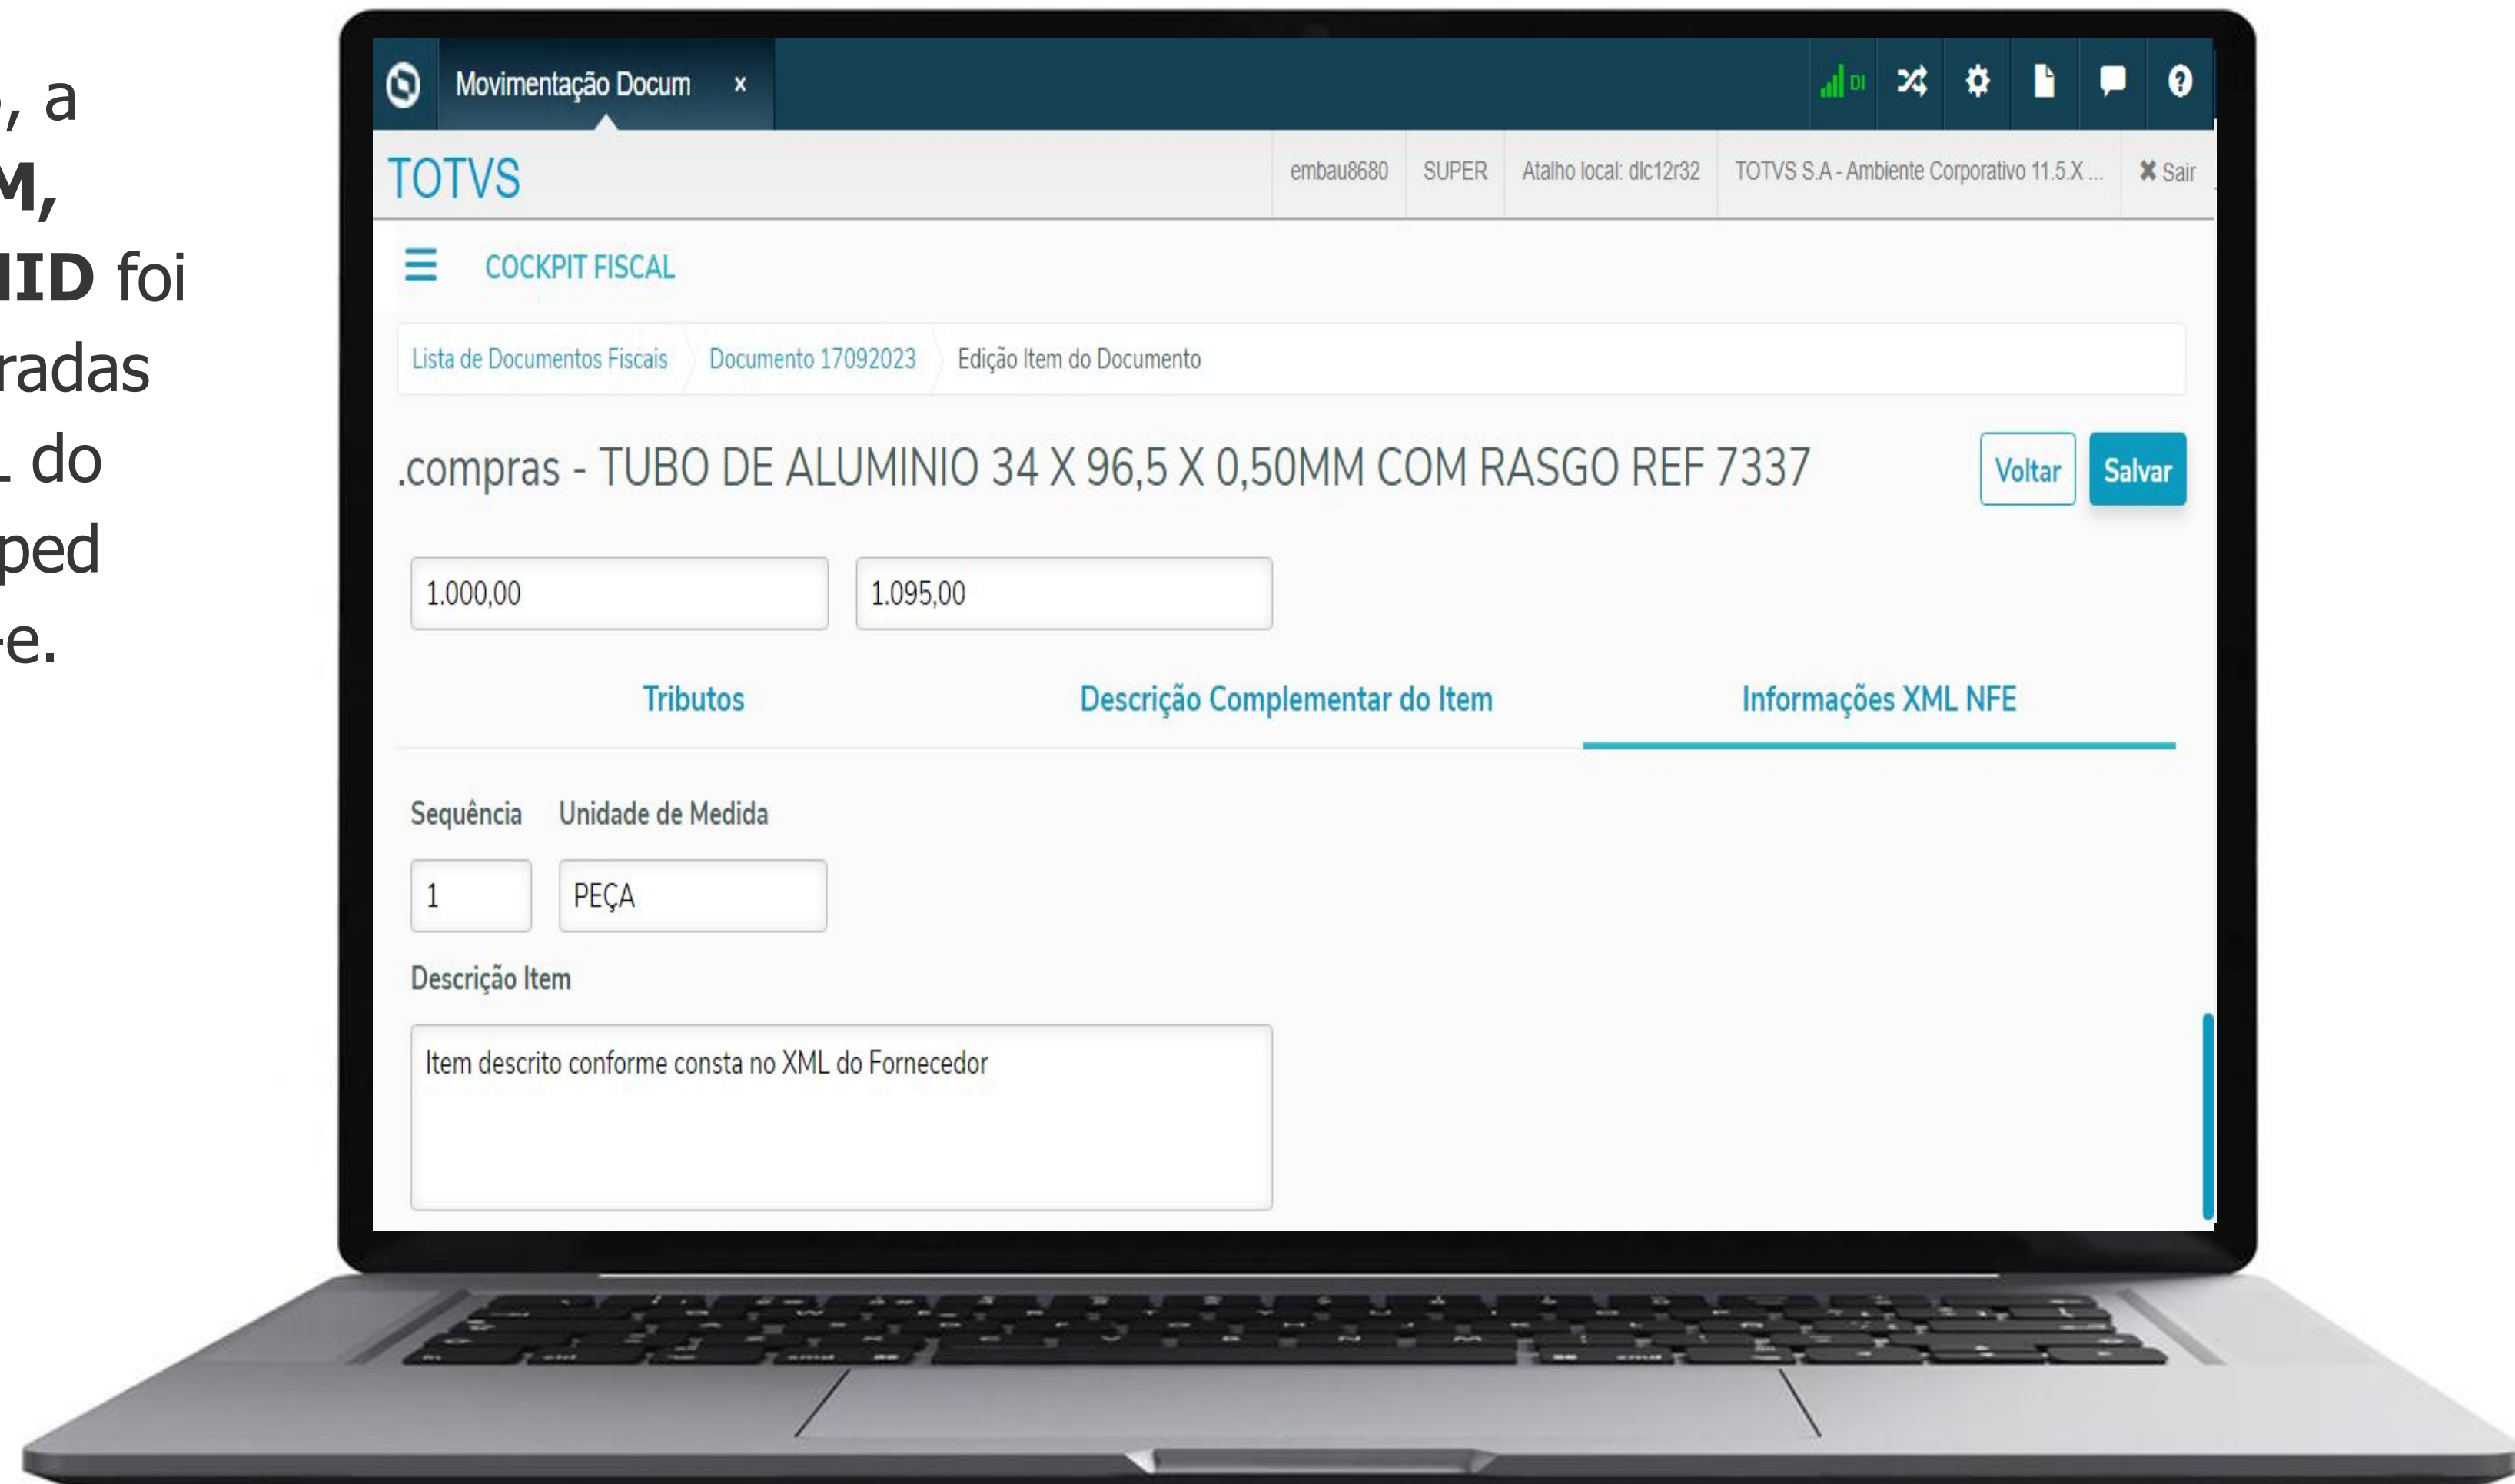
, a
M,
ID foi
radas
. do
ped
e.

Movimentação Docum ×

DI

TOTVS

embau8680 SUPER Atalho local: dlc12r32 TOTVS S.A - Ambiente Corporativo 11.5.X ... ✖ Sair

COCKPIT FISCAL

Lista de Documentos Fiscais Documento 17092023 Edição Item do Documento

.compras - TUBO DE ALUMINIO 34 X 96,5 X 0,50MM COM RASGO REF 7337

Voltar Salvar

1.000,00

1.095,00

Tributos Descrição Complementar do Item Informações XML NFE

Sequência Unidade de Medida

1

PEÇA

Descrição Item

Item descrito conforme consta no XML do Fornecedor